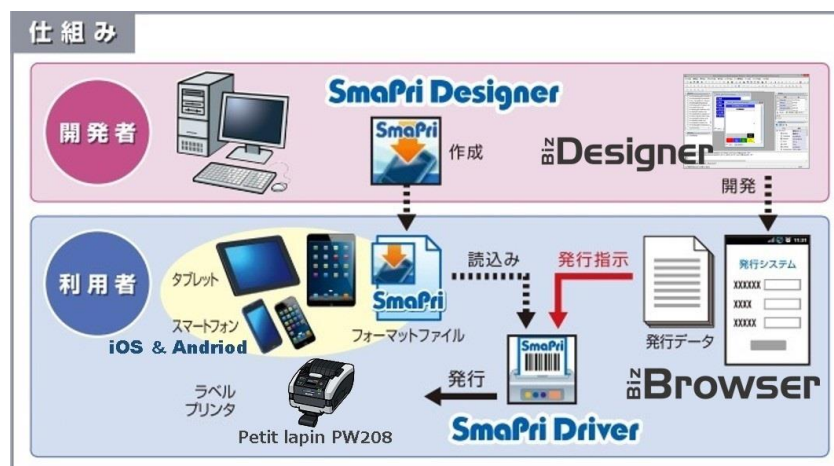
仕組み

開発者

SmaPri Designer

SmaPri

作成

Biz Designer

開発

利用者

タブレット

スマートフォン

iOS & Andriod

SmaPri

フォーマットファイル

読込み

発行指示

発行データ

発行システム

XXXXXX

XXXX

XXXXX

ラベルプリンタ

Petit lapin PW208

発行

SmaPri

SmaPri Driver

Biz Browser